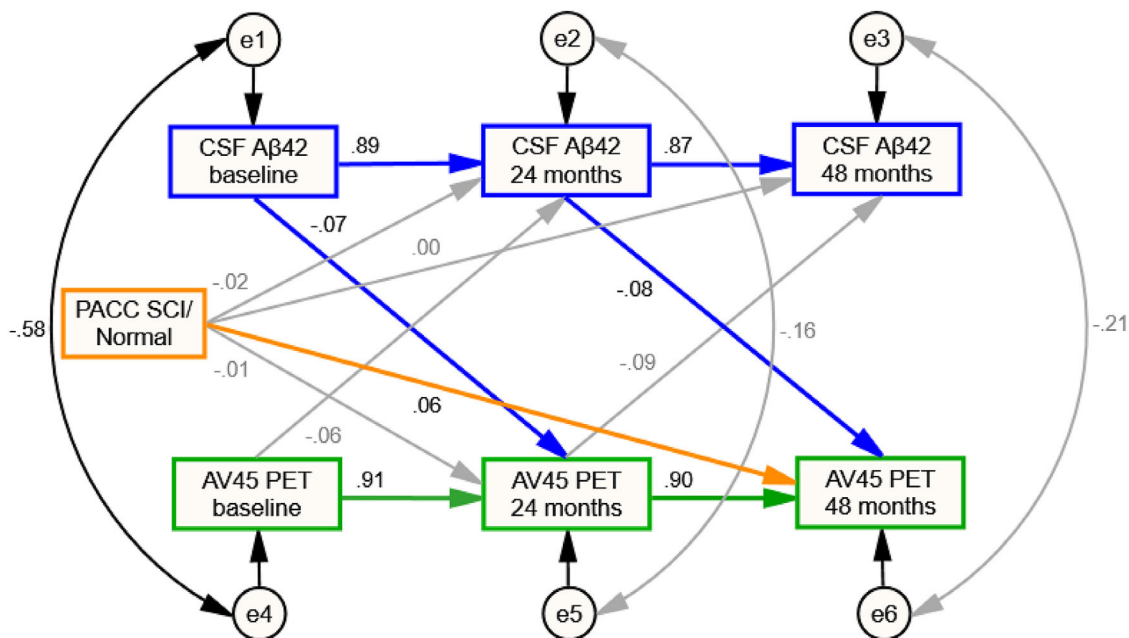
e1

e2

e3

CSF Aβ42 baseline

.89

CSF Aβ42 24 months

.87

CSF Aβ42 48 months

-.07

.00

-.02

-.08

-.58

PACC SCI/ Normal

-.16

-.21

-.01

-.09

.06

-.06

AV45 PET baseline

.91

AV45 PET 24 months

.90

AV45 PET 48 months

e4

e5

e6